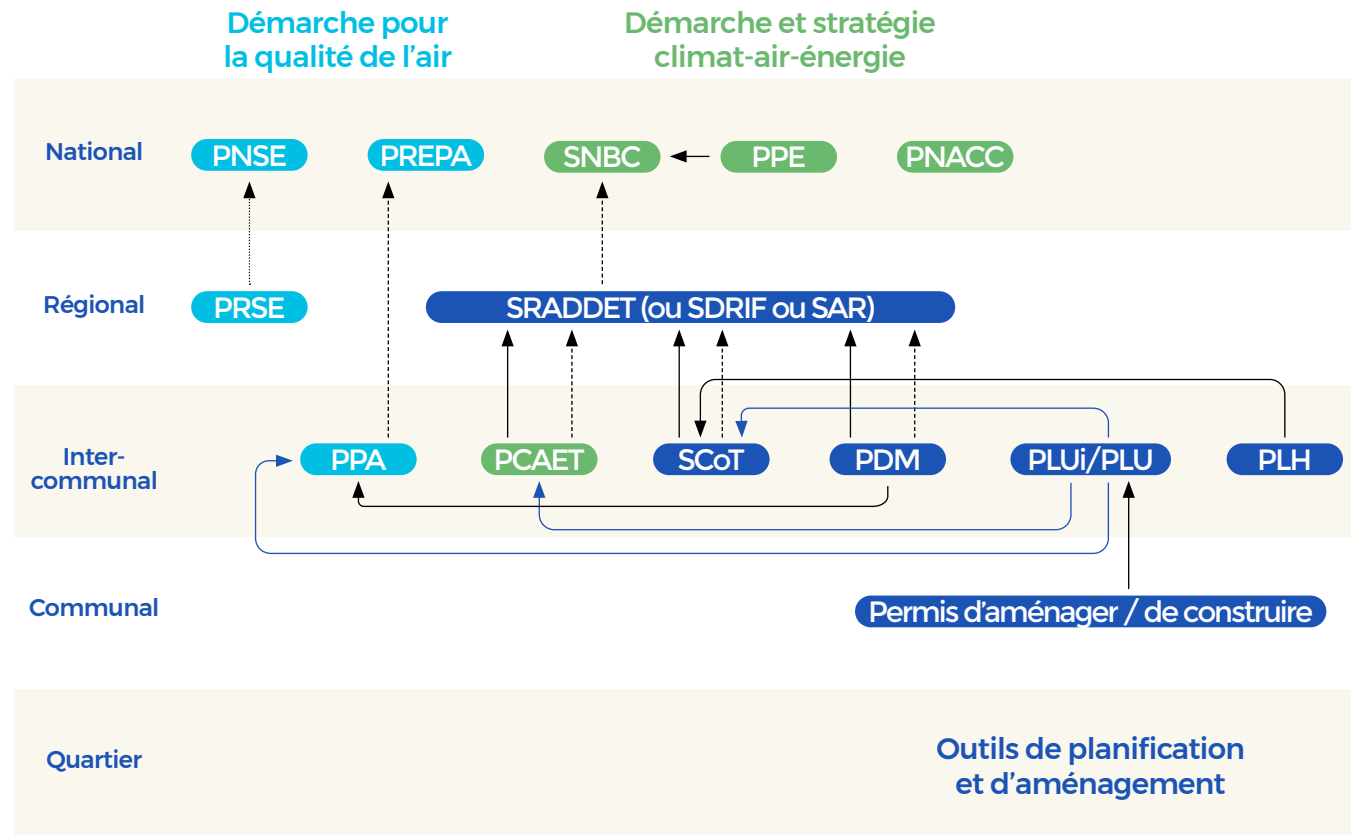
Démarche pour la qualité de l'air

Démarche et stratégie climat-air-énergie

National
PNSE
PREPA
SNBC
PPE
PNACC

Régional
PRSE
SRADDET (ou SDRIF ou SAR)

Inter-communal
PPA
PCAET
SCoT
PDM
PLUi/PLU
PLH

Communal
Permis d'aménager / de construire

Quartier

Outils de planification et d'aménagement